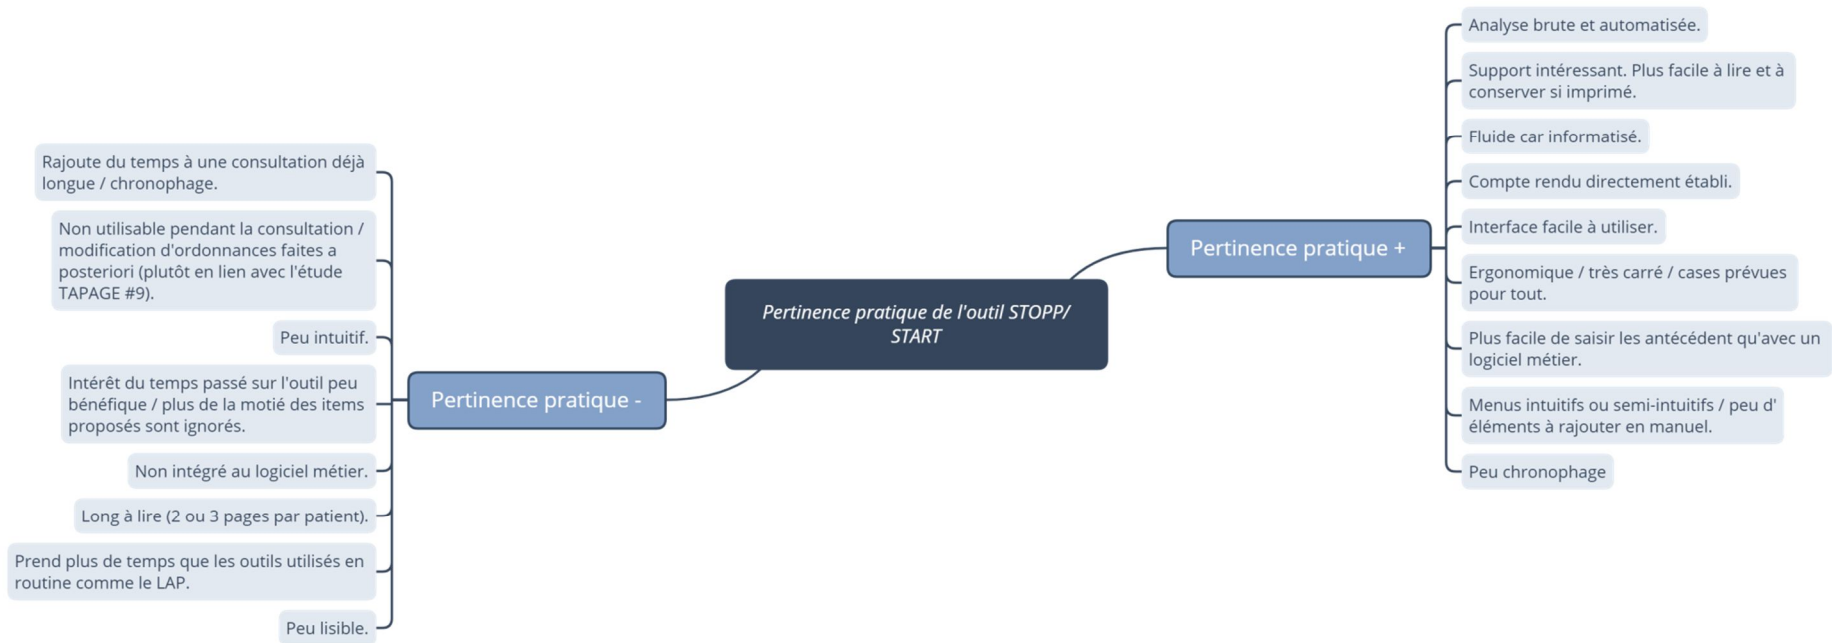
Pertinence pratique de l'outil STOPP/START

Pertinence pratique +

Analyse brute et automatisée.

Support intéressant. Plus facile à lire et à conserver si imprimé.

Fluide car informatisé.

Compte rendu directement établi.

Interface facile à utiliser.

Ergonomique / très carré / cases prévues pour tout.

Plus facile de saisir les antécédent qu'avec un logiciel métier.

Menus intuitifs ou semi-intuitifs / peu d' éléments à rajouter en manuel.

Peu chronophage

Pertinence pratique -

Rajoute du temps à une consultation déjà longue / chronophage.

Non utilisable pendant la consultation / modification d'ordonnances faites a posteriori (plutôt en lien avec l'étude TAPAGE #9).

Peu intuitif.

Intérêt du temps passé sur l'outil peu bénéfique / plus de la motié des items proposés sont ignorés.

Non intégré au logiciel métier.

Long à lire (2 ou 3 pages par patient).

Prend plus de temps que les outils utilisés en routine comme le LAP.

Peu lisible.